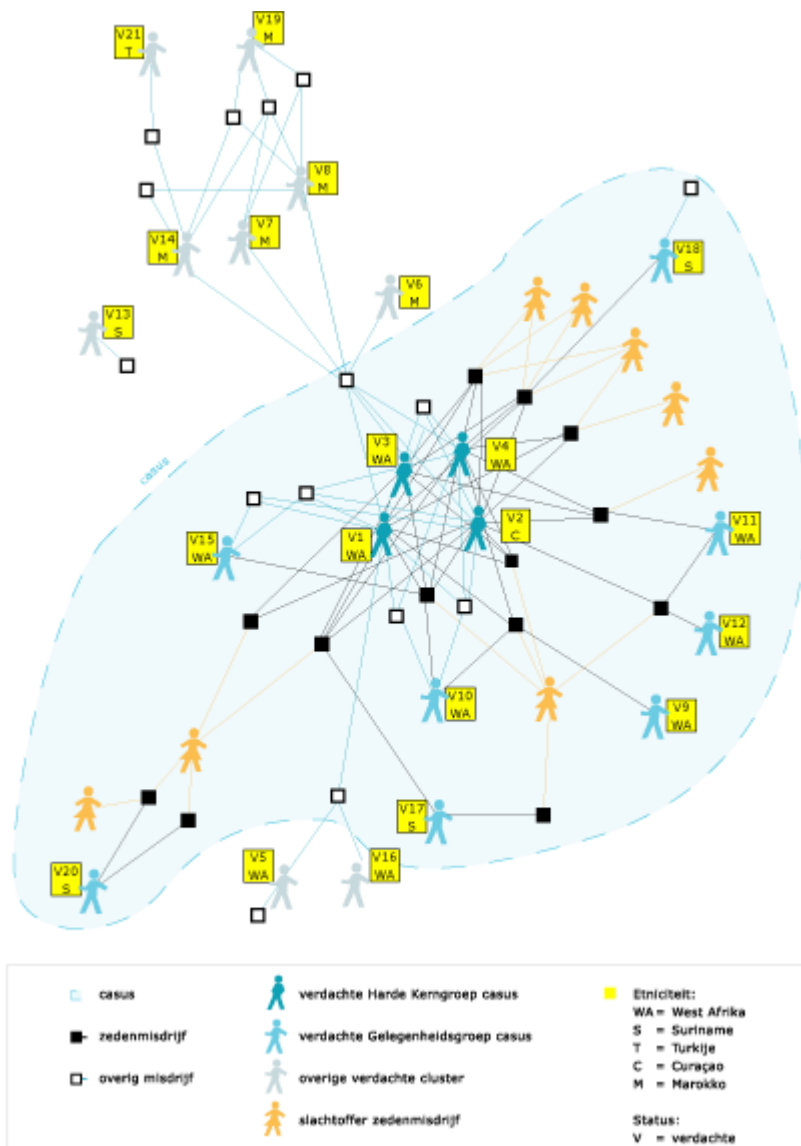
V21
T

V19
M

V8
M

V7
M

V14
M

V13
S

V6
M

V18
S

casus

V3
WA

V4
WA

V2
C

V1
WA

V15
WA

V11
WA

V12
WA

V10
WA

V9
WA

V17
S

V20
S

V5
WA

V16
WA

casus

zedenmisdrijf

overig misdrijf

verdachte Harde Kerngroep casus

verdachte Gelegenheidsgroep casus

overige verdachte cluster

slachtoffer zedenmisdrijf

Etniciteit:
WA = West Afrika
S = Suriname
T = Turkije
C = Curaçao
M = Marokko

Status:
V = verdachte